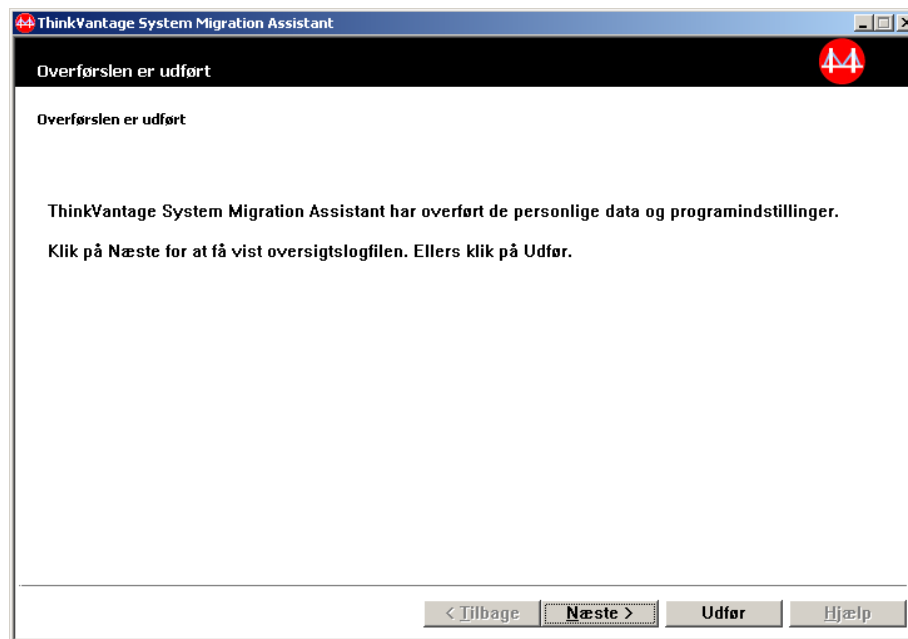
ThinkVantage System Migration Assistant

Overførslen er udført

Overførslen er udført

ThinkVantage System Migration Assistant har overført de personlige data og programindstillinger.

Klik på Næste for at få vist oversigtslogfilen. Ellers klik på Udfør.

< Tilbage Næste > Udfør Hjælp